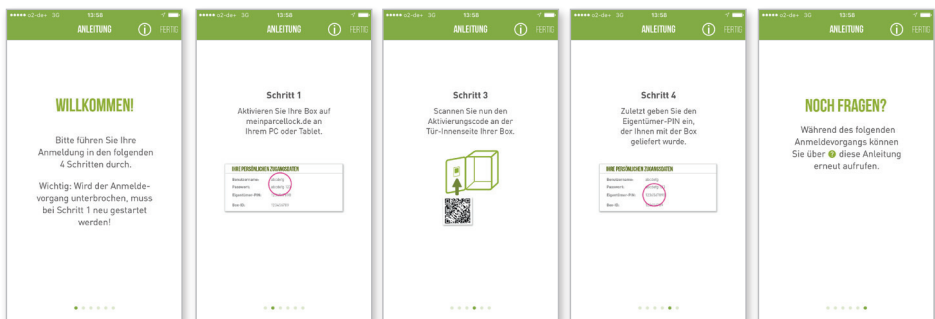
●●●●● o2-de+ 3G 13:56
ANLEITUNG
FERTIG

WILLKOMMEN!

Bitte führen Sie Ihre Anmeldung in den folgenden 4 Schritten durch.

Wichtig: Wird der Anmeldevorgang unterbrochen, muss bei Schritt 1 neu gestartet werden!

●●●●● o2-de+ 3G 13:56
ANLEITUNG
FERTIG

Schritt 1

Aktivieren Sie Ihre Box auf meinparcellock.de an Ihrem PC oder Tablet.

IHRE PERSÖNLICHEN ZUGANGSDATEN
Benutzername: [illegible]
Passwort: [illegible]
Eigentümer-PIN: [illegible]
Box-ID: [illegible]

●●●●● o2-de+ 3G 13:56
ANLEITUNG
FERTIG

Schritt 3

Scannen Sie nun den Aktivierungscode an der Tür-Innenseite Ihrer Box.

●●●●● o2-de+ 3G 13:56
ANLEITUNG
FERTIG

Schritt 4

Zuletzt geben Sie den Eigentümer-PIN ein, der Ihnen mit der Box geliefert wurde.

IHRE PERSÖNLICHEN ZUGANGSDATEN
Benutzername: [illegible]
Passwort: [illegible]
Eigentümer-PIN: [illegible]
Box-ID: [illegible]

●●●●● o2-de+ 3G 13:56
ANLEITUNG
FERTIG

NOCH FRAGEN?

Während des folgenden Anmeldevorgangs können Sie über ⓘ diese Anleitung erneut aufrufen.